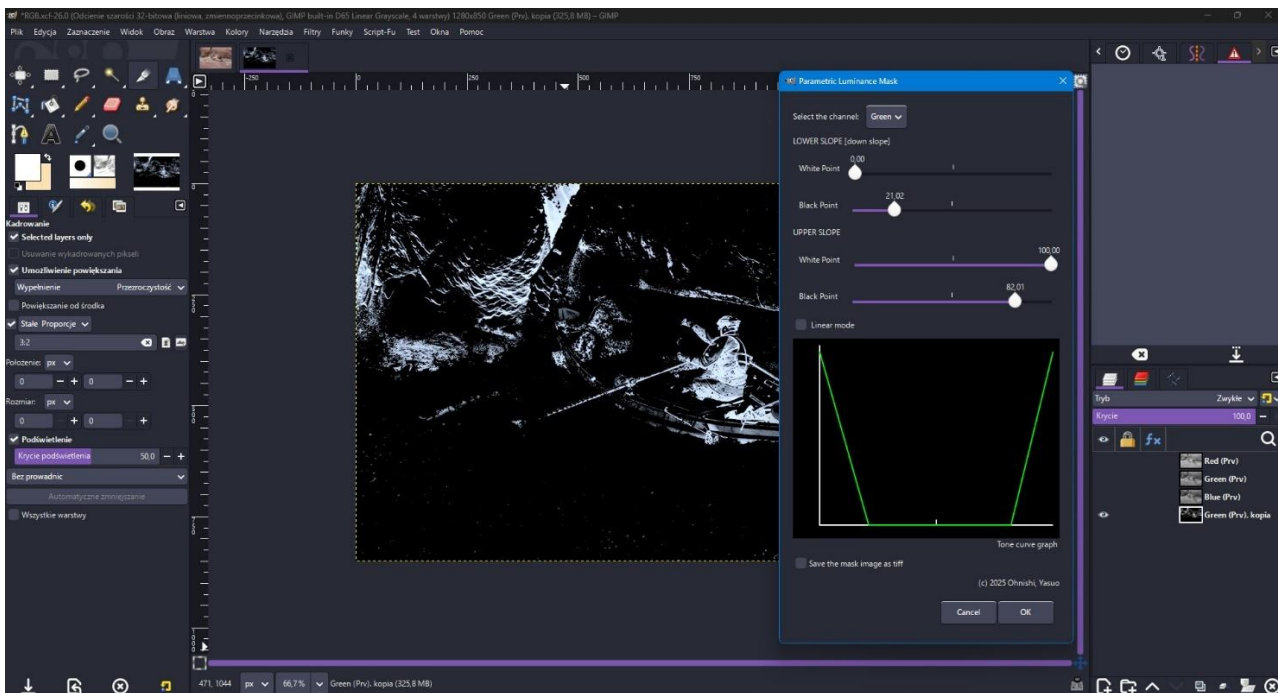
*RGB.xcf-26.0 (Odcienie szarości 32-bitowa (liniowa, zmiennoprzecinkowa), GIMP built-in D65 Linear Grayscale, 4 warstwy) 1280x850 Green (Prv). kopia (325,8 MB)) – GIMP

Plik Edycja Zaznaczenie Widok Obraz Warstwa Kolory Narzędzia Filtry Funky Script-Fu Test Okna Pomoc

Kadrowanie
Selected layers only
Usuwanie wykadrowanych pikseli
Umożliwienie powiększania
Wypełnienie Przezroczystość
Powiększanie od środka
Stałe Proporcje
3:2
Położenie: px
0 0
Rozmiar: px
0 0
Podświetlenie
Krycie podświetlenia 50,0
Bez prowadnic
Automatyczne zmniejszanie
Wszystkie warstwy

-250 250 500 750

Parametric Luminance Mask
Select the channel: Green
LOWER SLOPE [down slope]
White Point 0,00
Black Point 21,02
UPPER SLOPE
White Point 100,00
Black Point 82,01
Linear mode
Tone curve graph
Save the mask image as tiff
(c) 2025 Ohnishi, Yasuo
Cancel OK

Tryb Zwykłe
Krycie 100,0
Red (Prv)
Green (Prv)
Blue (Prv)
Green (Prv). kopia

471, 1044 px 66,7 % Green (Prv). kopia (325,8 MB)